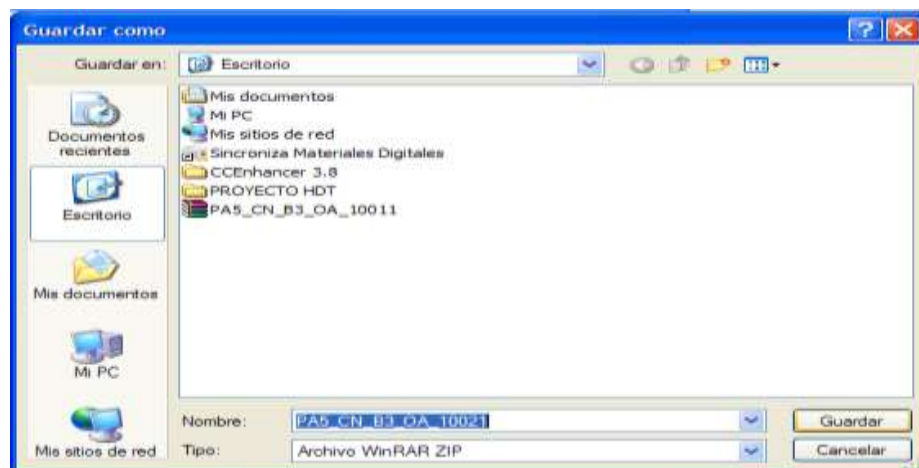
Guardar como

Guardar en: Escritorio

Documentos recientes

Escritorio

Mis documentos

Mi PC

Mis sitios de red

Mis documentos
Mi PC
Mis sitios de red
Sincroniza Materiales Digitales
CCEnhancer 3.8
PROYECTO HDT
PA5_CN_B3_OA_10011

Nombre: PA5_CN_B3_OA_10021

Tipo: Archivo WinRAR ZIP

Guardar

Cancelar